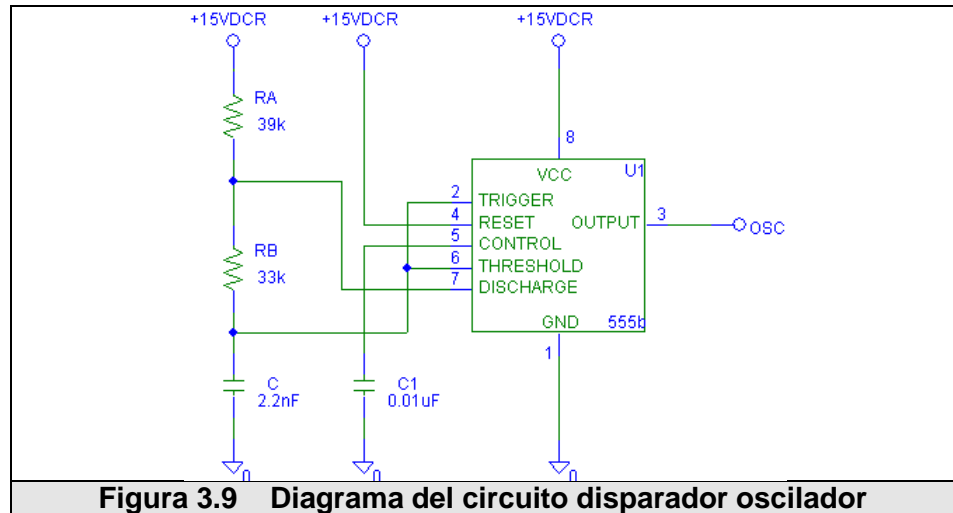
+15VDCR
+15VDCR
+15VDCR

RA
39k

RB
33k

C
2.2nF

C1
0.01uF

8
VCC
U1
2 TRIGGER
4 RESET
5 CONTROL
6 THRESHOLD
7 DISCHARGE
OUTPUT 3
OSC
GND
555b
1

0
0
0

Figura 3.9 Diagrama del circuito disparador oscilador